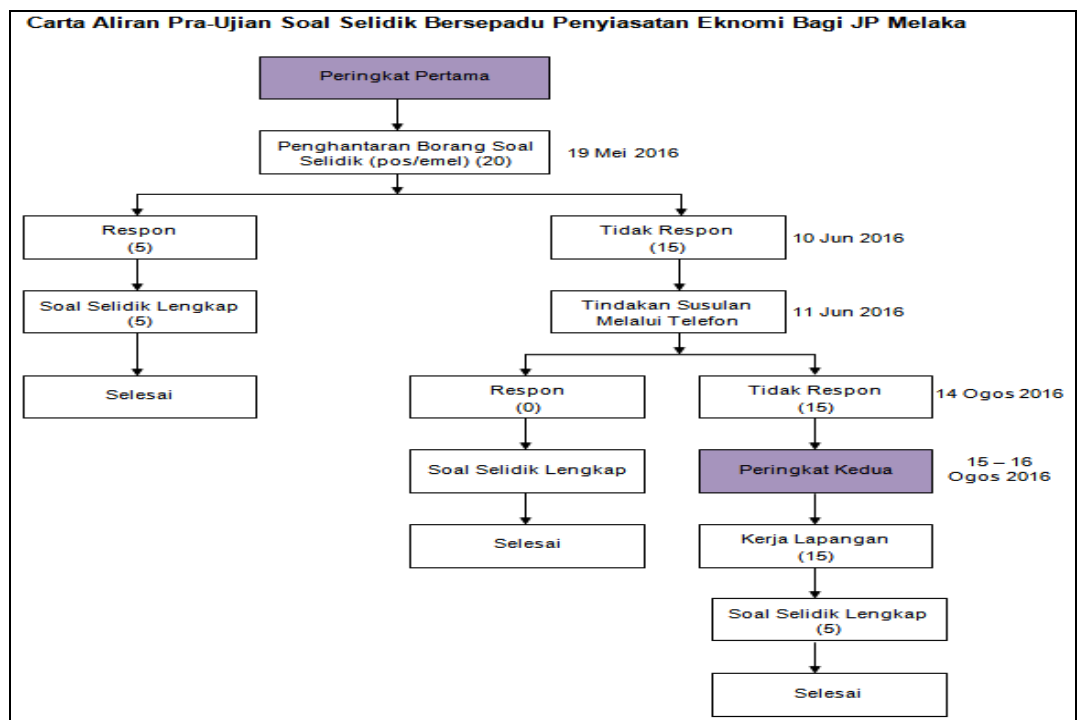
Carta Aliran Pra-Ujian Soal Selidik Bersepadu Penyiasatan Eknomi Bagi JP Melaka

Peringkat Pertama

Penghantaran Borang Soal Selidik (pos/emel) (20)

19 Mei 2016

Respon (5)

Soal Selidik Lengkap (5)

Selesai

Tidak Respon (15)

10 Jun 2016

Tindakan Susulan Melalui Telefon

11 Jun 2016

Respon (0)

Soal Selidik Lengkap

Selesai

Tidak Respon (15)

14 Ogos 2016

Peringkat Kedua

15 – 16 Ogos 2016

Kerja Lapangan (15)

Soal Selidik Lengkap (5)

Selesai